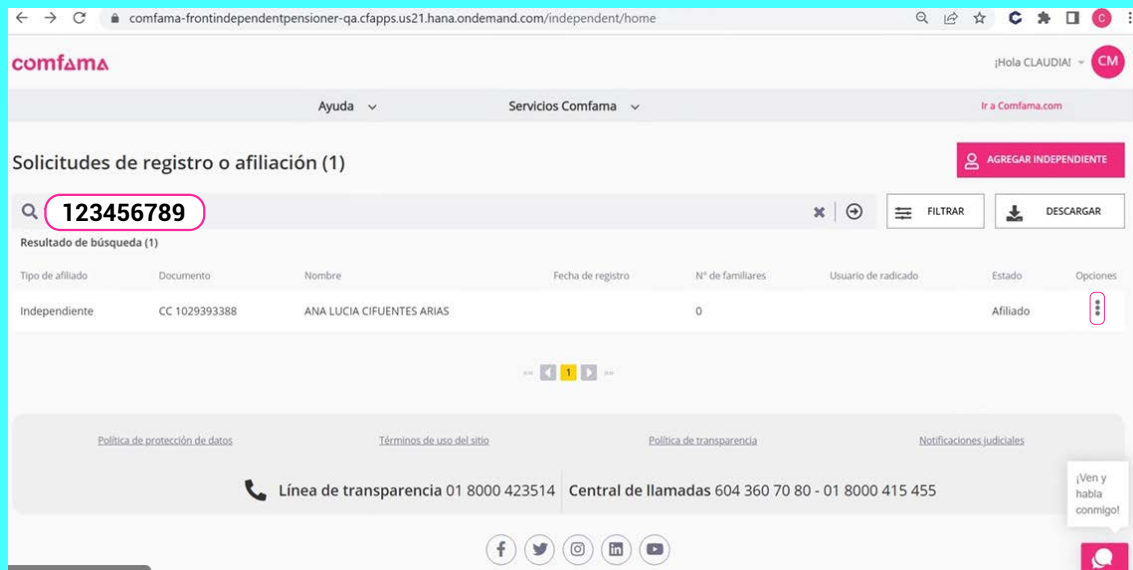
comfama-frontindependentpensioner-qa.cfapps.us21.hana.ondemand.com/independent/home

C

comfama

¡Hola CLAUDIA!

CM

Ayuda

Servicios Comfama

Ir a Comfama.com

Solicitudes de registro o afiliación (1)

AGREGAR INDEPENDIENTE

123456789

FILTRAR

DESCARGAR

Resultado de búsqueda (1)

| Tipo de afiliado | Documento | Nombre | Fecha de registro | N° de familiares | Usuario de radicado | Estado | Opciones |
|---|---|---|---|---|---|---|---|
| Independiente | CC 1029393388 | ANA LUCIA CIFUENTES ARIAS | | 0 | | Afiliado | |

1

Política de protección de datos

Términos de uso del sitio

Política de transparencia

Notificaciones judiciales

Línea de transparencia 01 8000 423514

Central de llamadas 604 360 70 80 - 01 8000 415 455

¡Ven y habla conmigo!